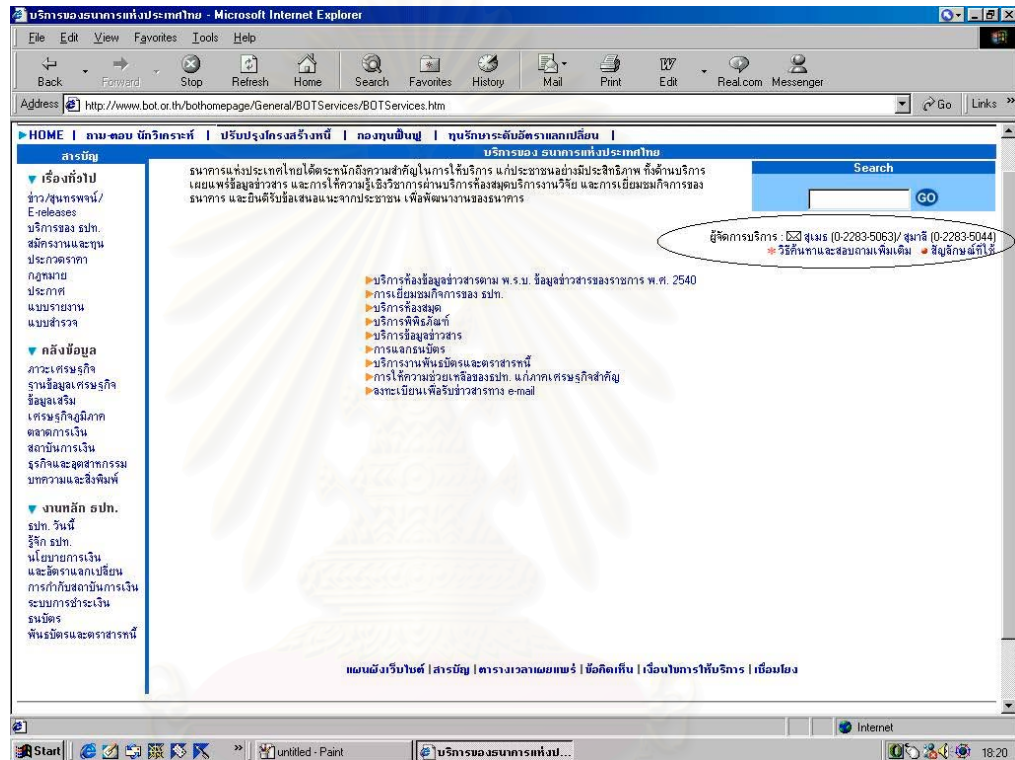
บริการของธนาคารแห่งประเทศไทย - Microsoft Internet Explorer

File Edit View Favorites Tools Help

Back Forward Stop Refresh Home Search Favorites History Mail Print Edit Real.com Messenger

Address http://www.bot.or.th/bothomepage/General/BOTServices/BOTServices.htm Go Links

▶HOME | ถาม-ตอบ นักวิเคราะห์ | ปรับปรุงโครงสร้างหนี้ | กองทุนฟื้นฟู | ทุนรักษาระดับอัตราแลกเปลี่ยน |

สารบัญ

▼ เรื่องทั่วไป
ข่าว/ชุนทรพจน์/
E-releases
บริการของ ธปท.
สมัครงานและทุน
ประกวดราคา
กฎหมาย
ประกาศ
แบบรายงาน
แบบสำรวจ

▼ คลังข้อมูล
ภาวะเศรษฐกิจ
ฐานข้อมูลเศรษฐกิจ
ข้อมูลเสริม
เศรษฐกิจภูมิภาค
ตลาดการเงิน
สถาบันการเงิน
ธุรกิจและอุตสาหกรรม
บทความและสิ่งพิมพ์

▼ งานหลัก ธปท.
ธปท. วันนี้
รู้จัก ธปท.
นโยบายการเงิน และอัตราแลกเปลี่ยน
การกำกับสถาบันการเงิน
ระบบการชำระเงิน
ธนบัตร
พันธบัตรและตราสารหนี้

บริการของ ธนาคารแห่งประเทศไทย

ธนาคารแห่งประเทศไทยได้ตระหนักถึงความสำคัญในการให้บริการ แก่ประชาชนอย่างมีประสิทธิภาพ ทั้งด้านบริการเผยแพร่ข้อมูลข่าวสาร และการให้ความรู้เชิงวิชาการผ่านบริการห้องสมุดบริการงานวิจัย และการเยี่ยมชมกิจการของธนาคาร และยินดีรับข้อเสนอแนะจากประชาชน เพื่อพัฒนางานของธนาคาร

Search
GO

ผู้จัดการบริการ : สุเมธ (0-2283-5063)/ สุมาลี (0-2283-5044)
วิธีค้นหาและสอบถามเพิ่มเติม สัญลักษณ์ที่ใช้

▶บริการห้องข้อมูลข่าวสารตาม พ.ร.บ. ข้อมูลข่าวสารของราชการ พ.ศ. 2540
▶การเยี่ยมชมกิจการของ ธปท.
▶บริการห้องสมุด
▶บริการพิพิธภัณฑ์
▶บริการข้อมูลข่าวสาร
▶การแลกธนบัตร
▶บริการงานพันธบัตรและตราสารหนี้
▶การให้ความช่วยเหลือของธปท. แก่ภาคเศรษฐกิจสำคัญ
▶ลงทะเบียนเพื่อรับข่าวสารทาง e-mail

แผนผังเว็บไซต์ | สารบัญ | ตารางเวลาเผยแพร่ | ข้อคิดเห็น | เงื่อนไขการให้บริการ | เชื่อมโยง

Internet

Start untitled - Paint บริการของธนาคารแห่งป... 18:20